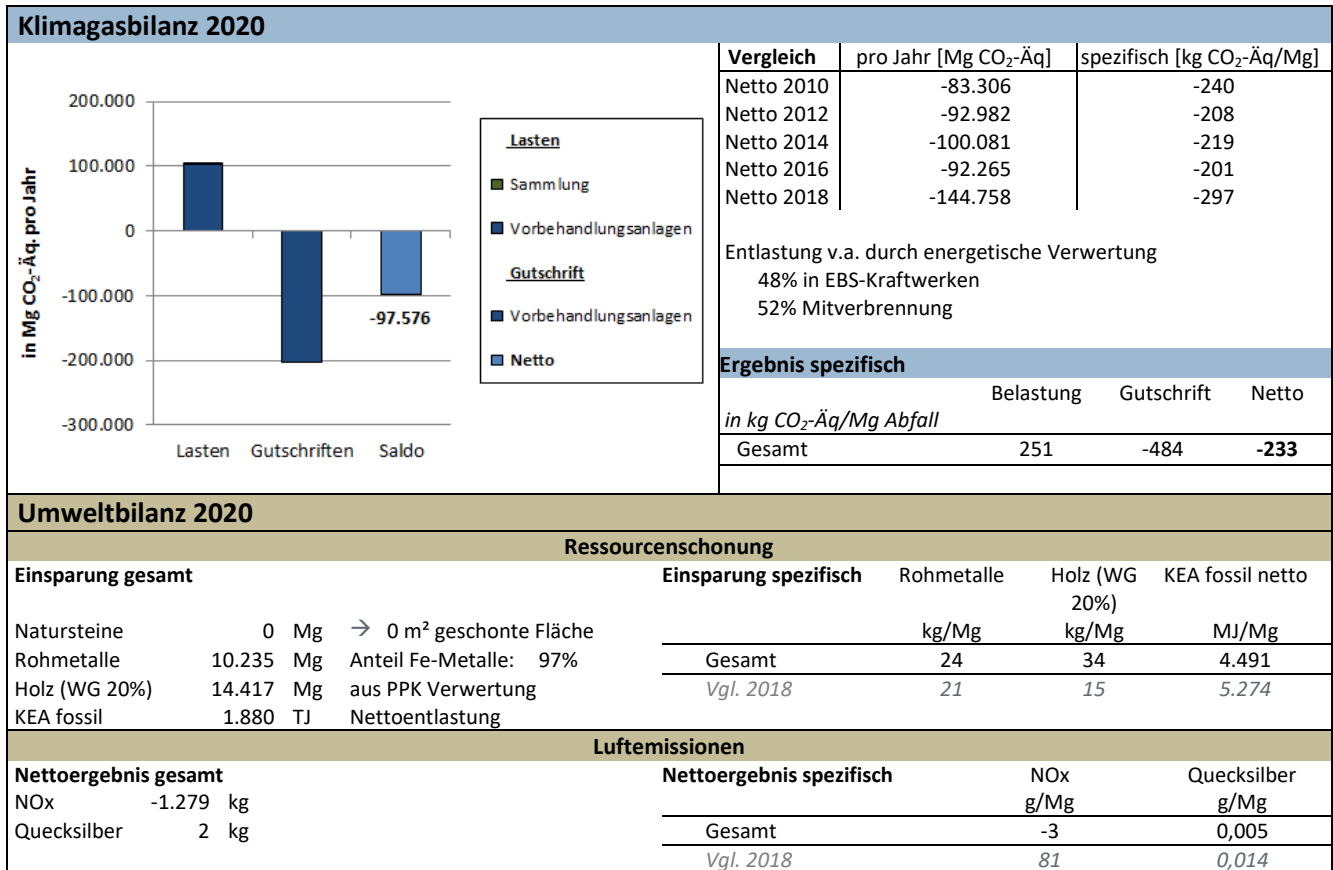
Klimagasbilanz 2020

200.000
100.000
0
-100.000
-200.000
-300.000
in Mg $CO_2$-Äq. pro Jahr
-97.576
Lasten Gutschriften Saldo

Lasten
Sammlung
Vorbehandlungsanlagen
Gutschrift
Vorbehandlungsanlagen
Netto

| Vergleich | pro Jahr [Mg $CO_2$-Äq] | spezifisch [kg $CO_2$-Äq/Mg] |
|---|---|---|
| Netto 2010 | -83.306 | -240 |
| Netto 2012 | -92.982 | -208 |
| Netto 2014 | -100.081 | -219 |
| Netto 2016 | -92.265 | -201 |
| Netto 2018 | -144.758 | -297 |

Entlastung v.a. durch energetische Verwertung
48% in EBS-Kraftwerken
52% Mitverbrennung

Ergebnis spezifisch

| in kg $CO_2$-Äq/Mg Abfall | Belastung | Gutschrift | Netto |
|---|---|---|---|
| Gesamt | 251 | -484 | -233 |

Umweltbilanz 2020

Ressourcenschonung

Einsparung gesamt

| | | | |
|---|---|---|---|
| Natursteine | 0 | Mg | → 0 m² geschonte Fläche |
| Rohmetalle | 10.235 | Mg | Anteil Fe-Metalle: 97% |
| Holz (WG 20%) | 14.417 | Mg | aus PPK Verwertung |
| KEA fossil | 1.880 | TJ | Nettoentlastung |

| Einsparung spezifisch | Rohmetalle | Holz (WG 20%) | KEA fossil netto |
|---|---|---|---|
| | kg/Mg | kg/Mg | MJ/Mg |
| Gesamt | 24 | 34 | 4.491 |
| Vgl. 2018 | 21 | 15 | 5.274 |

Luftemissionen

Nettoergebnis gesamt
NOx -1.279 kg
Quecksilber 2 kg

| Nettoergebnis spezifisch | NOx | Quecksilber |
|---|---|---|
| | g/Mg | g/Mg |
| Gesamt | -3 | 0,005 |
| Vgl. 2018 | 81 | 0,014 |